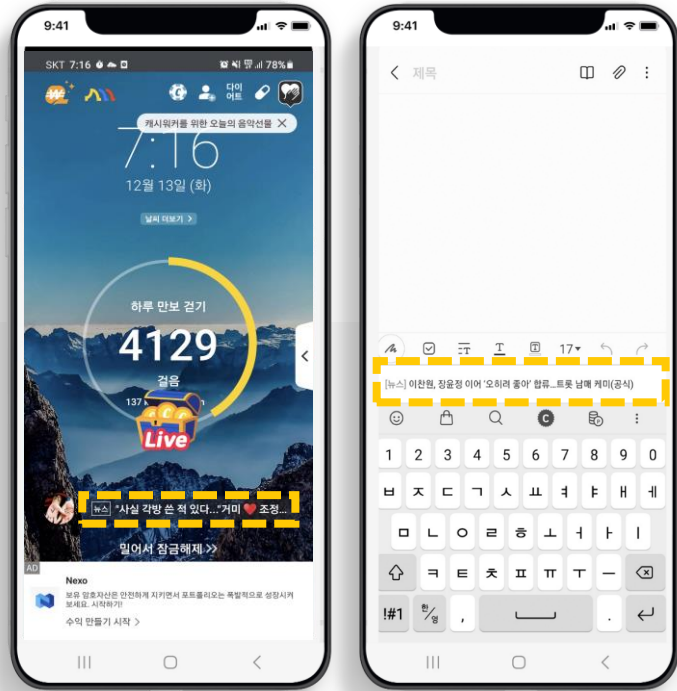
9:41

SKT 7:16 78%

다이어트

캐시워커를 위한 오늘의 음악선물 ✕

7:16

12월 13일 (화)

날씨 더보기 >

하루 만보 걷기

4129

걸음

137

Live

뉴스 "사실 각방 쓴 적 있다..."거미 ❤️ 조정...

밀어서 잠금해제 >>

AD

Nexo

보유 암호자산은 안전하게 지키면서 포트폴리오는 폭발적으로 성장시켜 보세요. 시작하세요!

수익 만들기 시작 >

9:41

제목

17

[뉴스] 이찬원, 장윤정 이어 '오히려 좋아' 합류...트롯 남매 케미(공식)

1 2 3 4 5 6 7 8 9 0

ㅂ ㅈ ㄷ ㄱ ㅅ ㅛ ㅕ ㅑ ㅐ ㅔ

ㅁ ㄴ ㅇ ㄹ ㅎ ㅗ ㅓ ㅏ ㅣ

ㅋ ㅌ ㅊ ㅍ ㅠ ㅜ ㅡ

!#1 한/영 , .